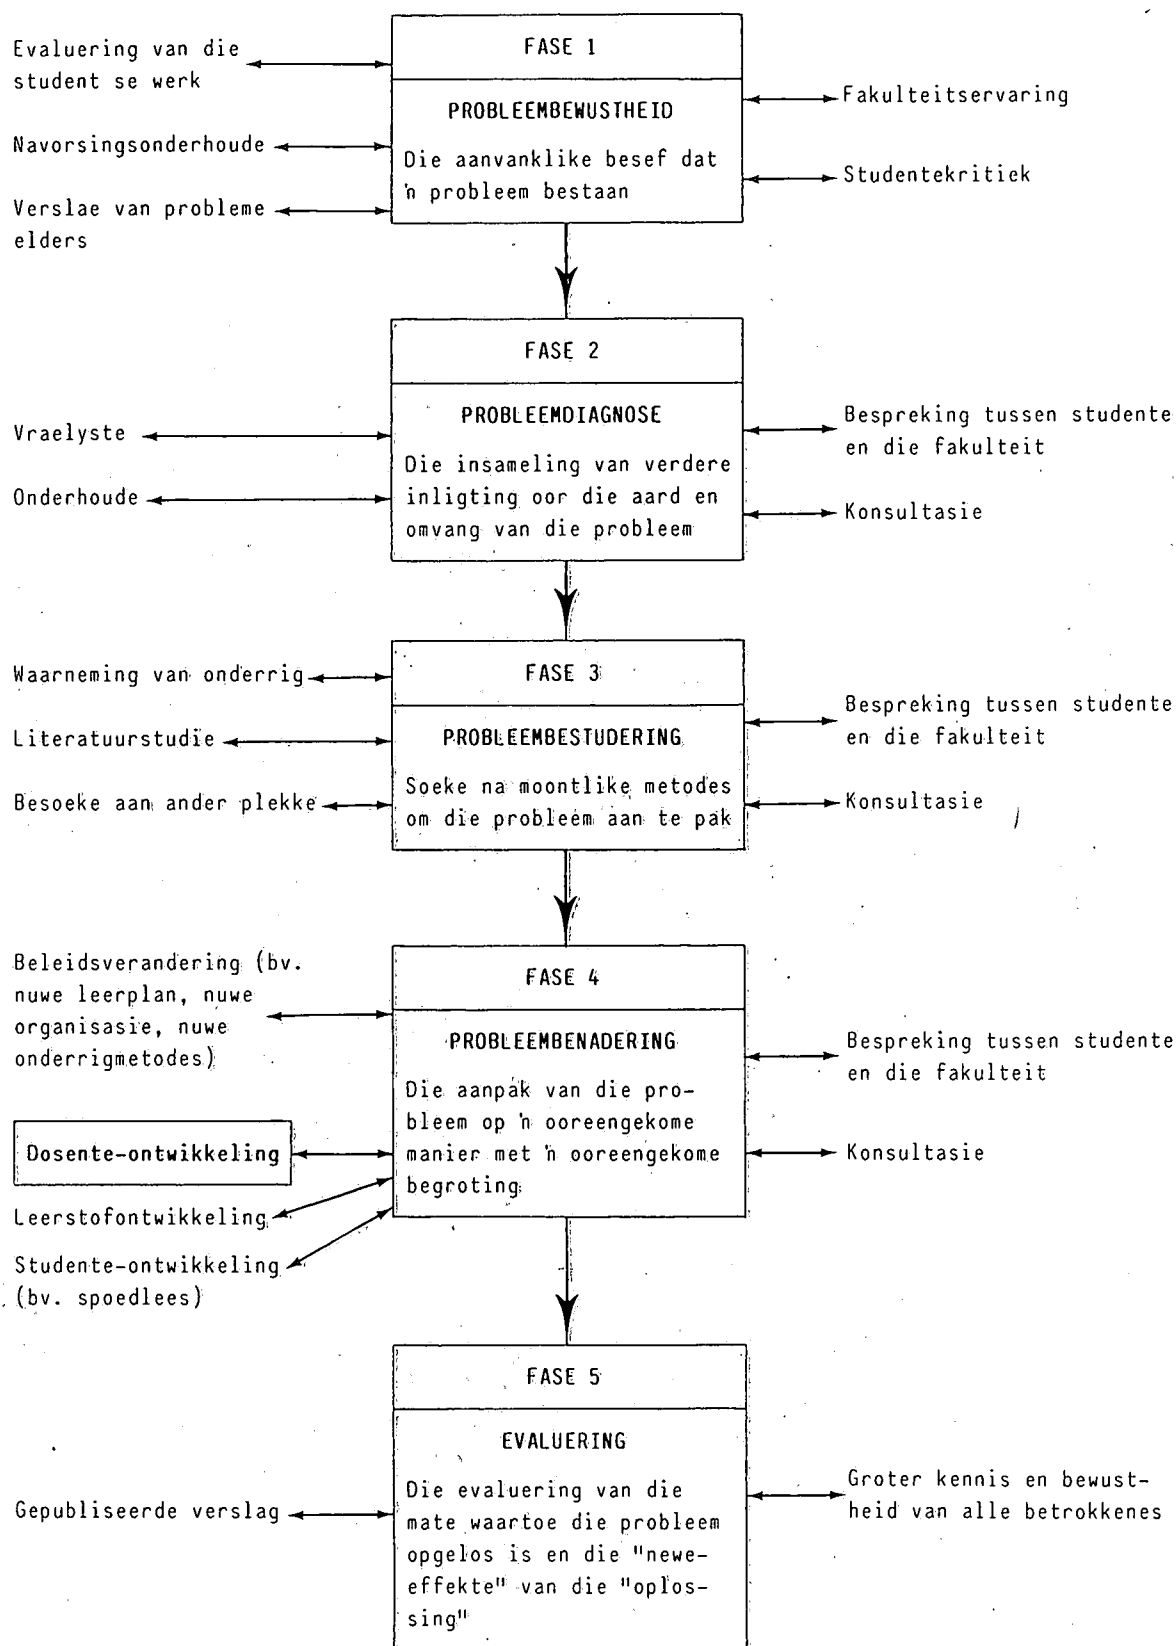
FASE 1

PROBLEEMBEWUSTHEID

Die aanvanklike besef dat 'n probleem bestaan

Evaluering van die student se werk

Navorsingsonderhoude

Verslae van probleme elders

Fakulteitservaring

Studentekritiek

FASE 2

PROBLEEMDIAGNOSE

Die insameling van verdere inligting oor die aard en omvang van die probleem

Vraelyste

Onderhoude

Bespreking tussen studente en die fakulteit

Konsultasie

FASE 3

PROBLEEMBESTUDERING

Soeke na moontlike metodes om die probleem aan te pak

Waarneming van onderrig

Literatuurstudie

Besoeke aan ander plekke

Bespreking tussen studente en die fakulteit

Konsultasie

FASE 4

PROBLEEMBENADERING

Die aanpak van die probleem op 'n ooreengekome manier met 'n ooreengekome begroting

Beleidsverandering (bv. nuwe leerplan, nuwe organisasie, nuwe onderrigmetodes)

Dosente-ontwikkeling

Leerstofontwikkeling

Studente-ontwikkeling (bv. spoedlees)

Bespreking tussen studente en die fakulteit

Konsultasie

FASE 5

EVALUERING

Die evaluering van die mate waartoe die probleem opgelos is en die "newe-effekte" van die "oplossing"

Gepubliseerde verslag

Groter kennis en bewustheid van alle betrokkenes